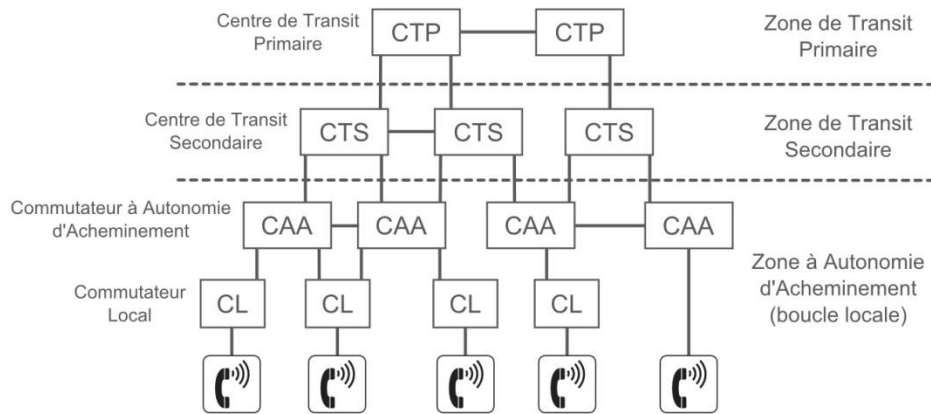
Centre de Transit Primaire

CTP

CTP

Zone de Transit Primaire

Centre de Transit Secondaire

CTS

CTS

CTS

Zone de Transit Secondaire

Commutateur à Autonomie d'Acheminement

CAA

CAA

CAA

CAA

Commutateur Local

CL

CL

CL

CL

Zone à Autonomie d'Acheminement (boucle locale)